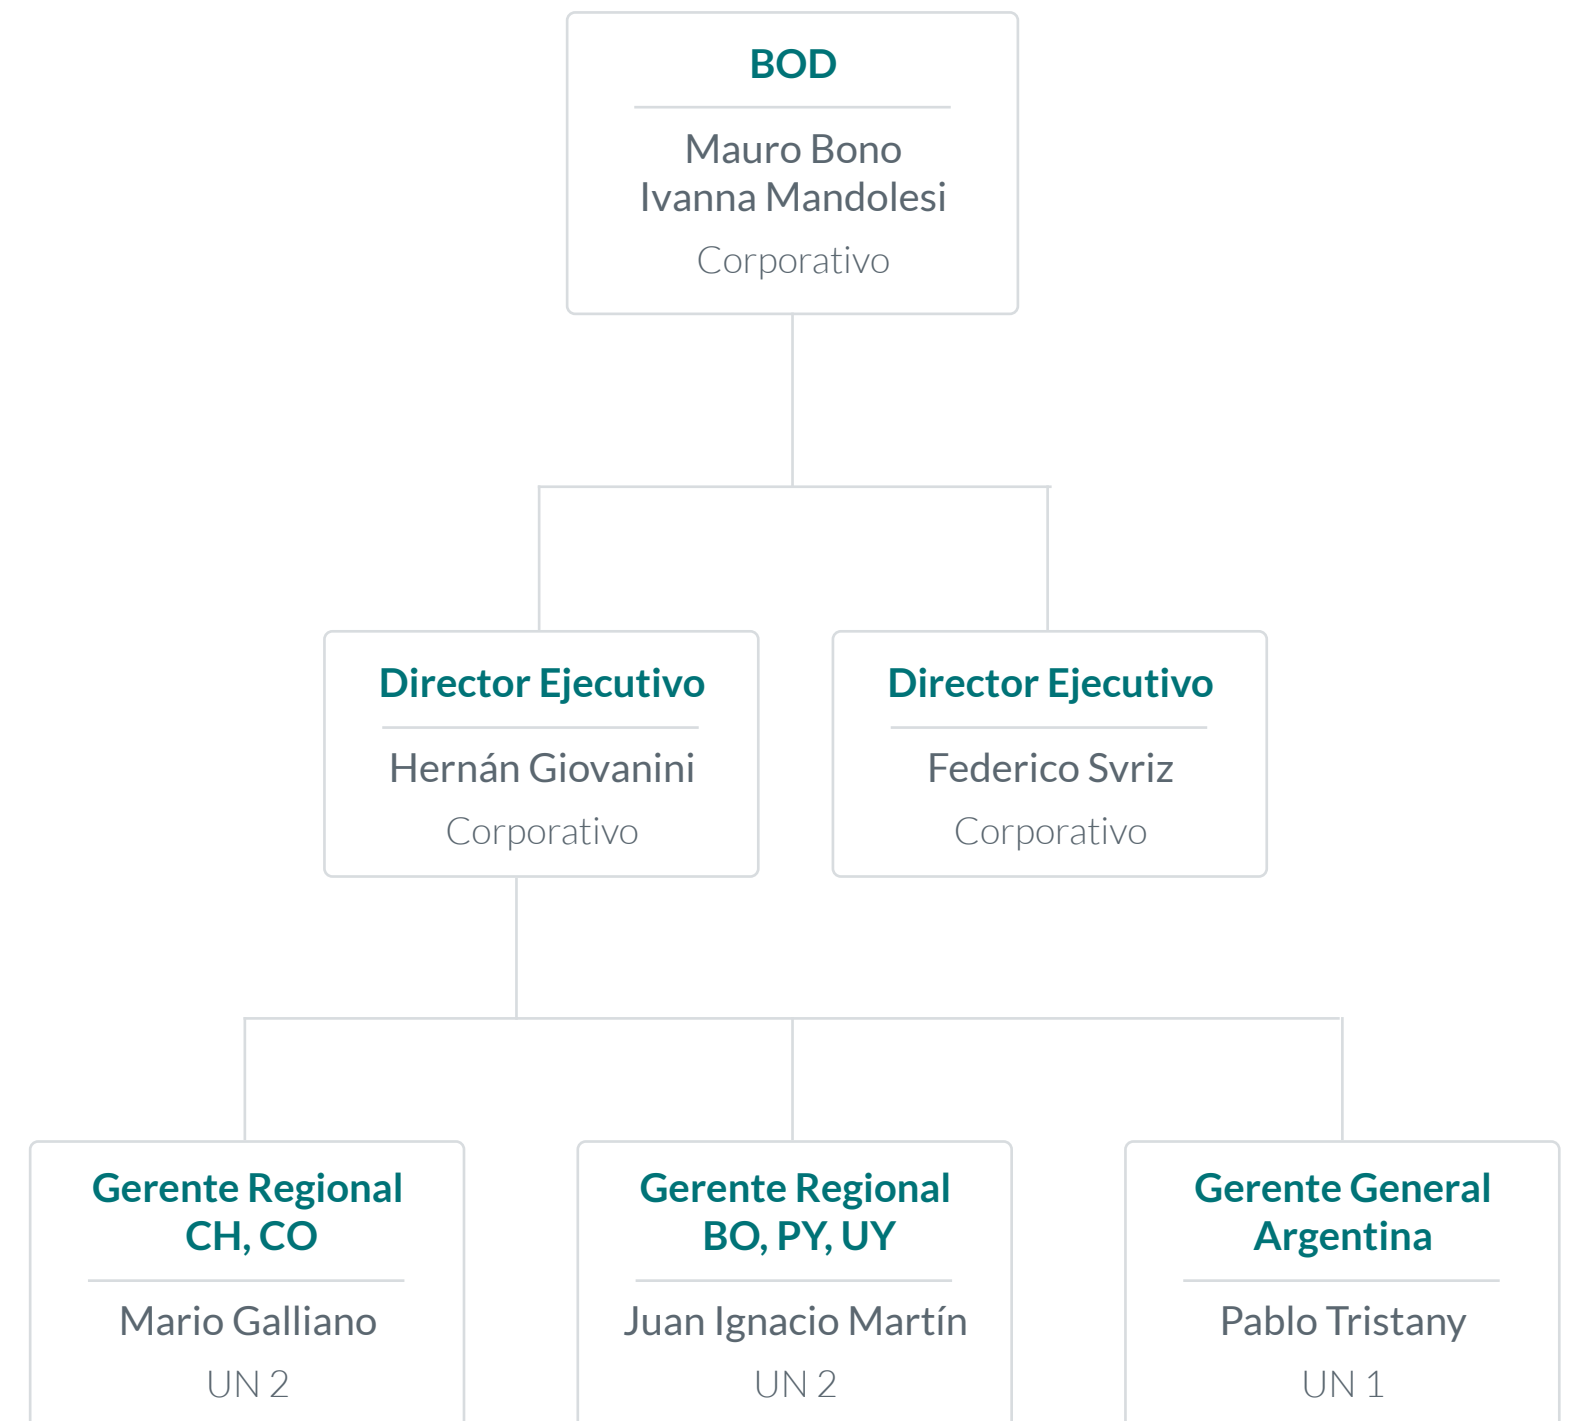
BOD

Mauro Bono
Ivanna Mandolesi

Corporativo

Director Ejecutivo

Hernán Giovanini

Corporativo

Director Ejecutivo

Federico Svriz

Corporativo

Gerente Regional
CH, CO

Mario Galliano

UN 2

Gerente Regional
BO, PY, UY

Juan Ignacio Martín

UN 2

Gerente General
Argentina

Pablo Tristany

UN 1